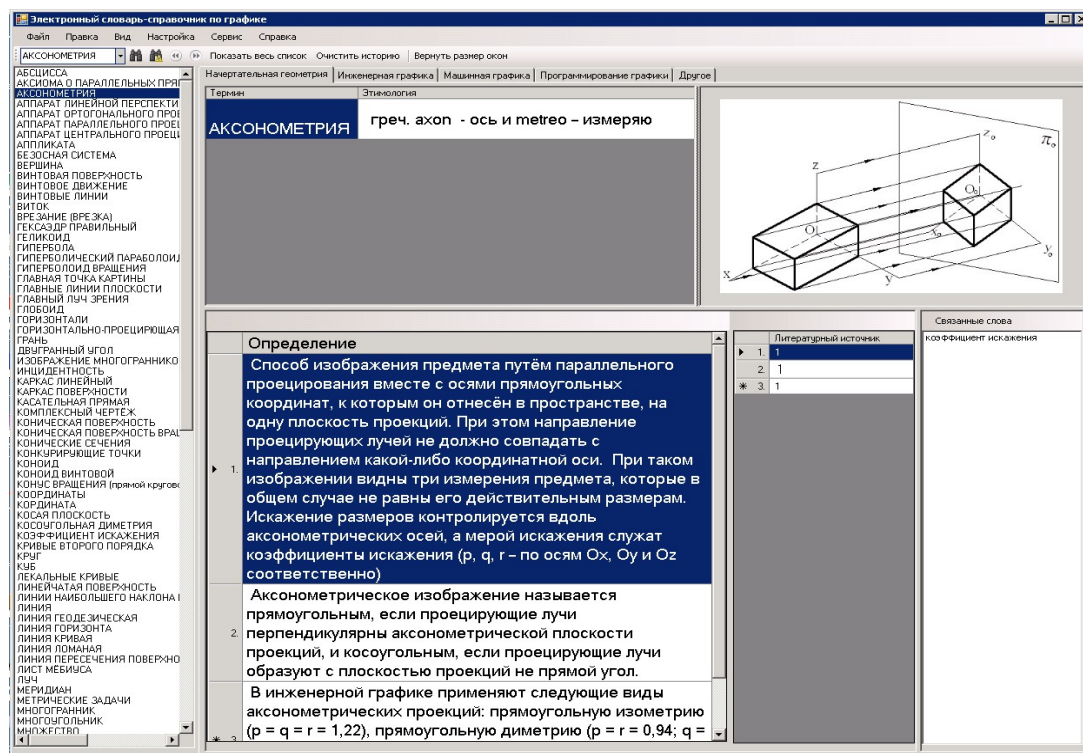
Электронный словарь-справочник по графике

Файл Правка Вид Настройка Сервис Справка

АКСОНОМЕТРИЯ Показать весь список Очистить историю Вернуть размер окон

АБСЦИССА
АКСИОМА О ПАРАЛЛЕЛЬНЫХ ПРЯ
АКСОНОМЕТРИЯ
АППАРАТ ЛИНЕЙНОЙ ПЕРСПЕКТИ
АППАРАТ ОРТОГОНАЛЬНОГО ПРОЕ
АППАРАТ ПАРАЛЛЕЛЬНОГО ПРОЕ
АППАРАТ ЦЕНТРАЛЬНОГО ПРОЕЦ
АППЛИКАТА
БЕЗОСНАЯ СИСТЕМА
ВЕРШИНА
ВИНТОВАЯ ПОВЕРХНОСТЬ
ВИНТОВОЕ ДВИЖЕНИЕ
ВИНТОВЫЕ ЛИНИИ
ВИТОК
ВРЕЗАНИЕ (ВРЕЗКА)
ГЕКСАЭДР ПРАВИЛЬНЫЙ
ГЕЛИКОИД
ГИПЕРБОЛА
ГИПЕРБОЛИЧЕСКИЙ ПАРАБОЛОИД
ГИПЕРБОЛОИД ВРАЩЕНИЯ
ГЛАВНАЯ ТОЧКА КАРТИНЫ
ГЛАВНЫЕ ЛИНИИ ПЛОСКОСТИ
ГЛАВНЫЙ ЛУЧ ЗРЕНИЯ
ГЛОБОИД
ГОРИЗОНТАЛИ
ГОРИЗОНТАЛЬНО-ПРОЕЦИРУЮЩАЯ
ГРАНЬ
ДВУГРАННЫЙ УГОЛ
ИЗОБРАЖЕНИЕ МНОГОГРАННИКО
ИНЦИДЕНТНОСТЬ
КАРКАС ЛИНЕЙНЫЙ
КАРКАС ПОВЕРХНОСТИ
КАСАТЕЛЬНАЯ ПРЯМАЯ
КОМПЛЕКСНЫЙ ЧЕРТЁЖ
КОНИЧЕСКАЯ ПОВЕРХНОСТЬ
КОНИЧЕСКАЯ ПОВЕРХНОСТЬ ВРАЩ
КОНИЧЕСКИЕ СЕЧЕНИЯ
КОНКУРИРУЮЩИЕ ТОЧКИ
КОНОИД
КОНОИД ВИНТОВОЙ
КОНУС ВРАЩЕНИЯ (прямой кругов
КООРДИНАТЫ
КОРДИНАТА
КОСАЯ ПЛОСКОСТЬ
КОСОУГОЛЬНАЯ ДИМЕТРИЯ
КОЭФФИЦИЕНТ ИСКАЖЕНИЯ
КРИВЫЕ ВТОРОГО ПОРЯДКА
КРУГ
КУБ
ЛЕКАЛЬНЫЕ КРИВЫЕ
ЛИНЕЙЧАТАЯ ПОВЕРХНОСТЬ
ЛИНИИ НАИБОЛЬШЕГО НАКЛОНА
ЛИНИЯ
ЛИНИЯ ГЕОДЕЗИЧЕСКАЯ
ЛИНИЯ ГОРИЗОНТА
ЛИНИЯ КРИВАЯ
ЛИНИЯ ЛОМАНАЯ
ЛИНИЯ ПЕРЕСЕЧЕНИЯ ПОВЕРХНО
ЛИСТ МЁБИУСА
ЛУЧ
МЕРИДИАН
МЕТРИЧЕСКИЕ ЗАДАЧИ
МНОГОГРАННИК
МНОГОУГОЛЬНИК
МНОЖЕСТВО

Начертательная геометрия | Инженерная графика | Машинная графика | Программирование графики | Другое

| Термин | Этимология |
|---|---|
| АКСОНОМЕТРИЯ | греч. axon - ось и metreo – измеряю |

z, $z_o$, $\pi_o$, O, $O_o$, $x_o$, x, y, $y_o$

Определение

1. Способ изображения предмета путём параллельного проецирования вместе с осями прямоугольных координат, к которым он отнесён в пространстве, на одну плоскость проекций. При этом направление проецирующих лучей не должно совпадать с направлением какой-либо координатной оси. При таком изображении видны три измерения предмета, которые в общем случае не равны его действительным размерам. Искажение размеров контролируется вдоль аксонометрических осей, а мерой искажения служат коэффициенты искажения (p, q, r – по осям Ox, Oy и Oz соответственно)

2. Аксонометрическое изображение называется прямоугольным, если проецирующие лучи перпендикулярны аксонометрической плоскости проекций, и косоугольным, если проецирующие лучи образуют с плоскостью проекций не прямой угол.

3. В инженерной графике применяют следующие виды аксонометрических проекций: прямоугольную изометрию (p = q = r = 1,22), прямоугольную диметрию (p = r = 0,94; q =

| | Литературный источник |
|---|---|
| 1. | 1 |
| 2. | 1 |
| 3. | 1 |

Связанные слова
коэффициент искажения